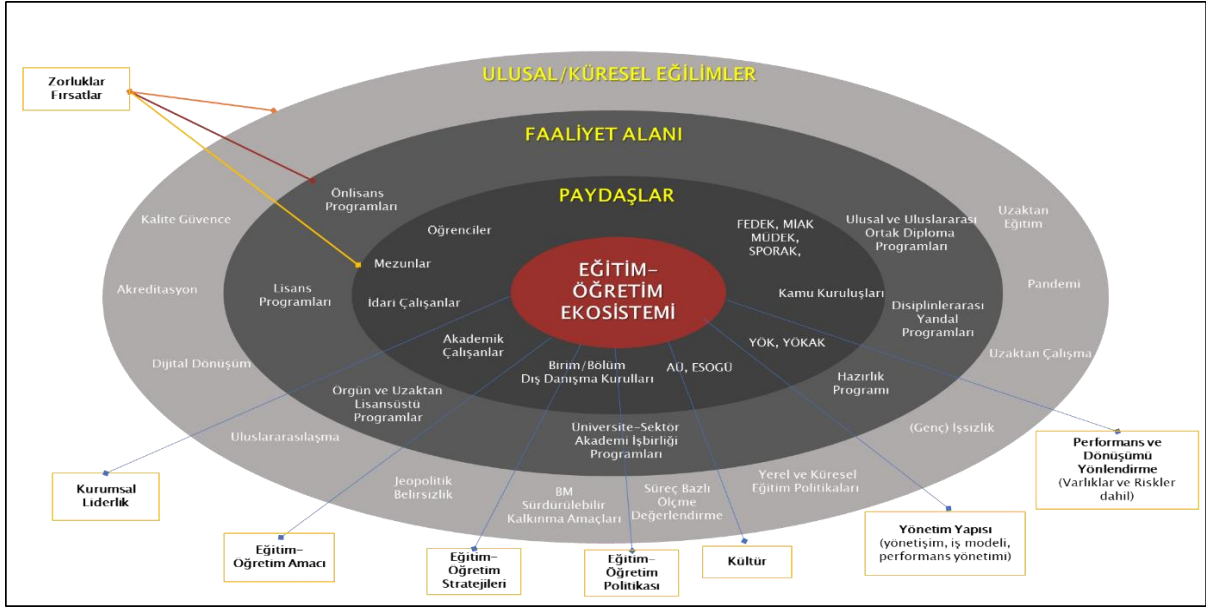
ULUSAL/KÜRESEL EĞİLİMLER

FAALİYET ALANI

PAYDAŞLAR

EĞİTİM–ÖĞRETİM EKOSİSTEMİ

Zorluklar Fırsatlar

Önlisans Programları

Öğrenciler

Mezunlar

İdari Çalışanlar

Akademik Çalışanlar

Lisans Programları

Kalite Güvence

Akreditasyon

Dijital Dönüşüm

Orgün ve Uzaktan Lisansüstü Programlar

Uluslararasılaşma

Jeopolitik Belirsizlik

Birim/Bölüm Dış Danışma Kurulları

AÜ, ESOGÜ

Üniversite-Sektör Akademi İşbirliği Programları

BM Sürdürülebilir Kalkınma Amaçları

Süreç Bazlı Ölçme Değerlendirme

Yerel ve Küresel Eğitim Politikaları

FEDEK, MİAK MÜDEK, SPORAK,

Kamu Kuruluşları

YÖK, YÖKAK

Hazırlık Programı

Ulusal ve Uluslararası Ortak Diploma Programları

Disiplinlerarası Yandal Programları

Uzaktan Eğitim

Pandemi

Uzaktan Çalışma

(Genç) İşsizlik

Kurumsal Liderlik

Eğitim–Öğretim Amacı

Eğitim–Öğretim Stratejileri

Eğitim–Öğretim Politikası

Kültür

Yönetim Yapısı (yönetişim, iş modeli, performans yönetimi)

Performans ve Dönüşümü Yönlendirme (Varlıklar ve Riskler dahil)